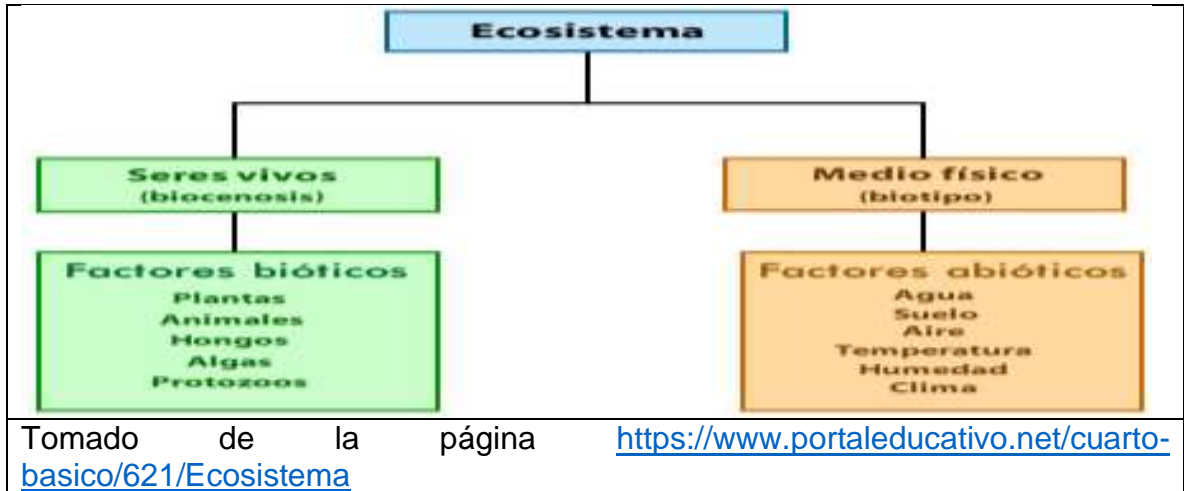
Ecosistema

Seres vivos
(biocenosis)

Factores bióticos
Plantas
Animales
Hongos
Algas
Protozoos

Medio físico
(biotipo)

Factores abióticos
Agua
Suelo
Aire
Temperatura
Humedad
Clima

Tomado de la página https://www.portaleducativo.net/cuarto-basico/621/Ecosistema